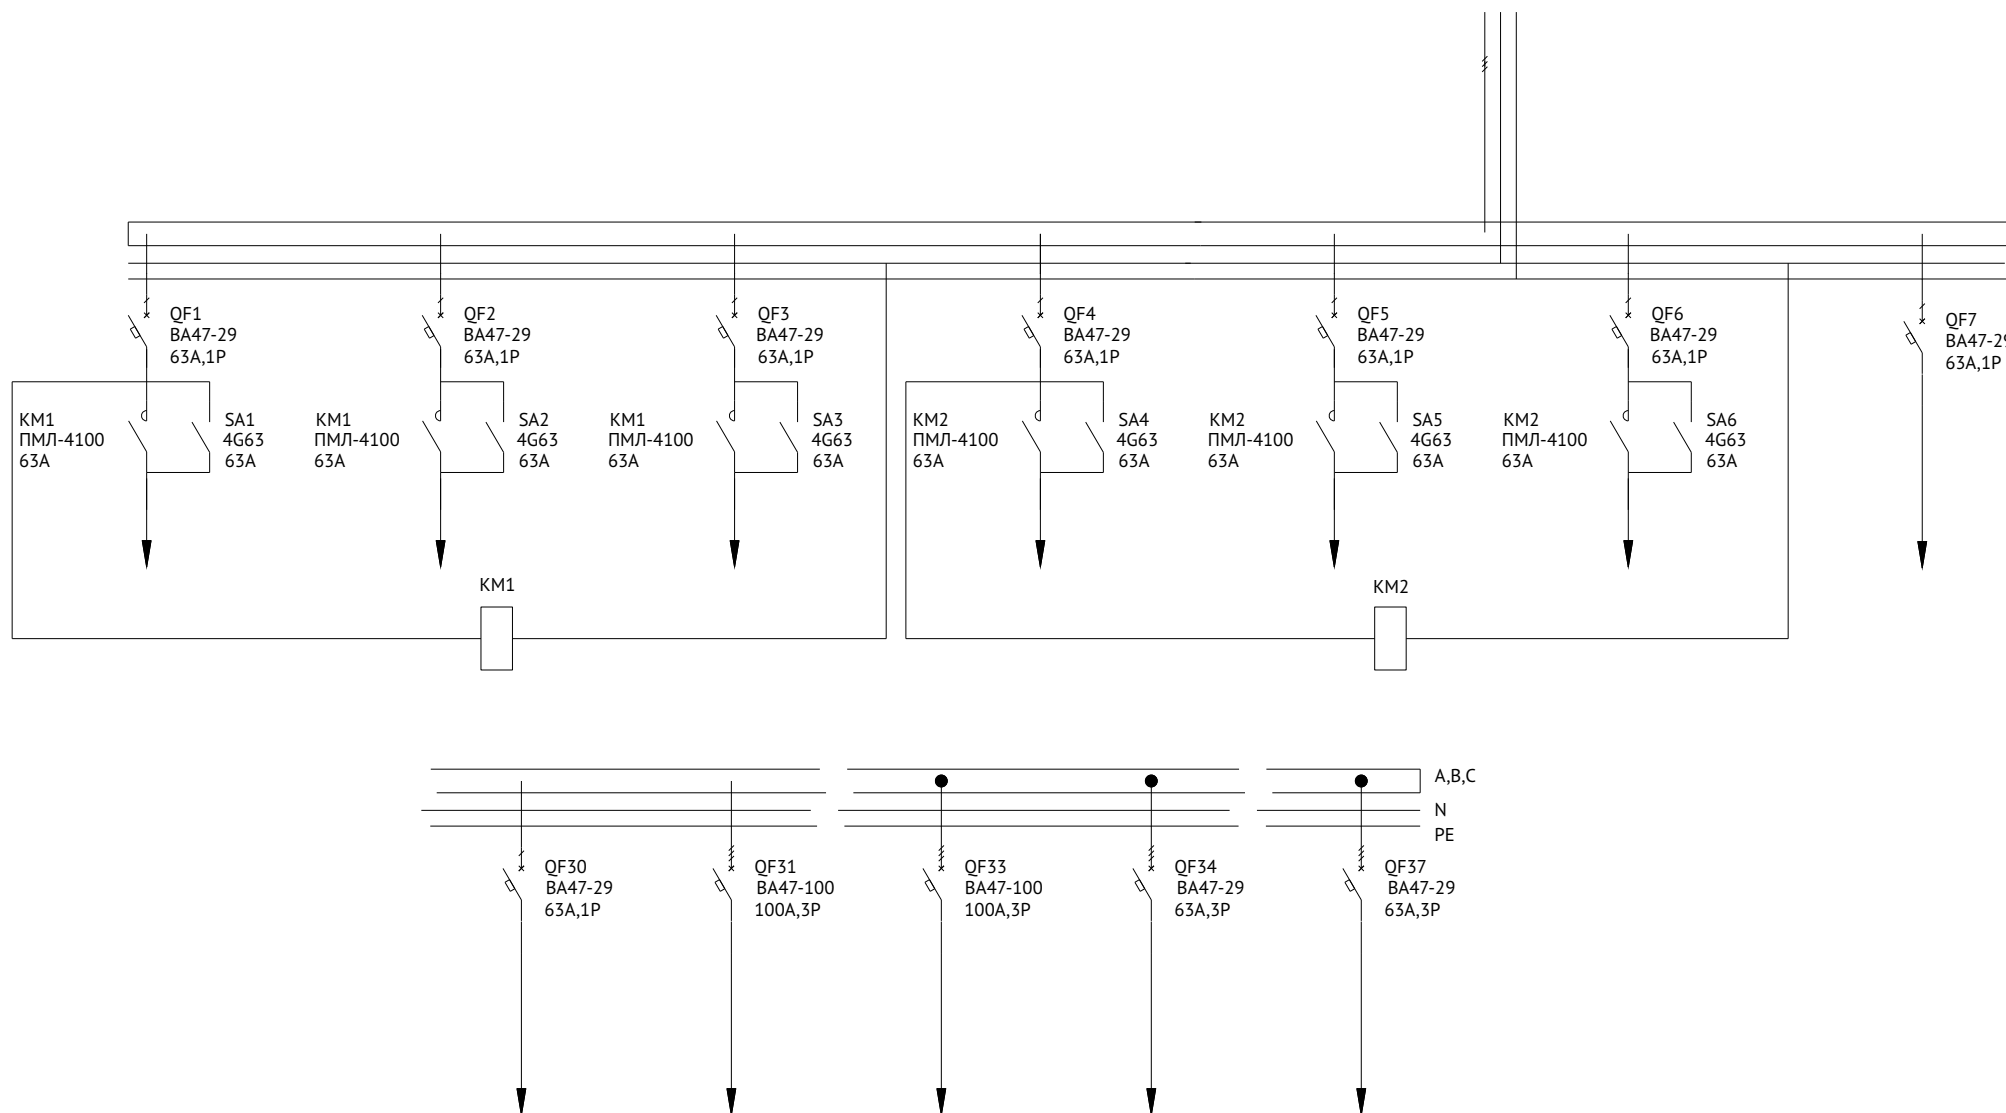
QF1
ВА47-29
63А,1Р

QF2
ВА47-29
63А,1Р

QF3
ВА47-29
63А,1Р

QF4
ВА47-29
63А,1Р

QF5
ВА47-29
63А,1Р

QF6
ВА47-29
63А,1Р

QF7
ВА47-2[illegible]
63А,1Р

KM1
ПМЛ-4100
63А

SA1
4G63
63A

KM1
ПМЛ-4100
63А

SA2
4G63
63A

KM1
ПМЛ-4100
63А

SA3
4G63
63A

KM2
ПМЛ-4100
63А

SA4
4G63
63A

KM2
ПМЛ-4100
63А

SA5
4G63
63A

KM2
ПМЛ-4100
63А

SA6
4G63
63A

KM1

KM2

A,B,C
N
PE

QF30
ВА47-29
63А,1Р

QF31
ВА47-100
100А,3Р

QF33
ВА47-100
100А,3Р

QF34
ВА47-29
63А,3Р

QF37
ВА47-29
63А,3Р